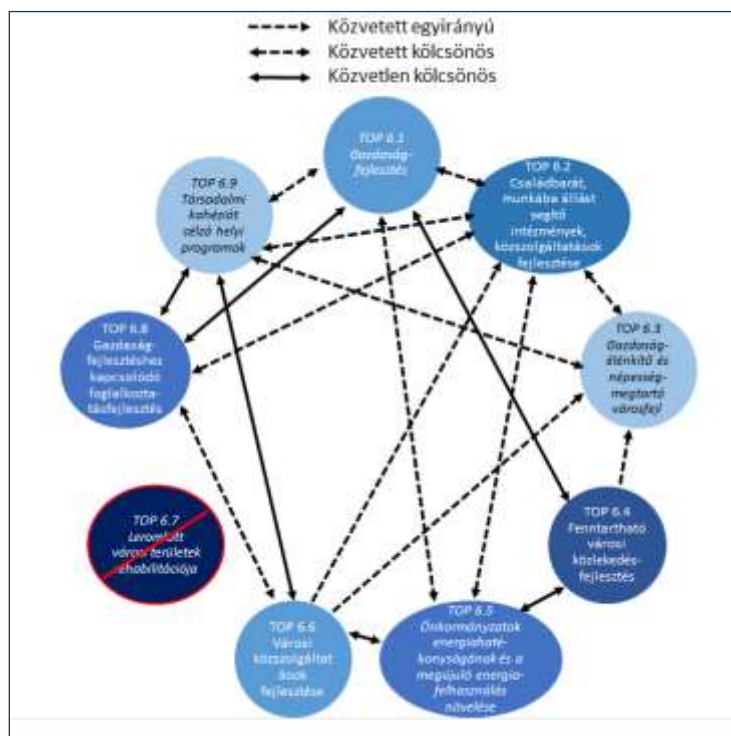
Közvetett egyirányú
Közvetett kölcsönös
Közvetlen kölcsönös

TOP 6.1
Gazdaság-fejlesztés

TOP 6.2
Családbarát, munkába állást segítő intézmények, közszolgáltatások fejlesztése

TOP 6.3
Gazdaság-élénkítő és népesség-megtartó városfejl

TOP 6.4
Fenntartható városi közlekedés-fejlesztés

TOP 6.5
Önkormányzatok energiahaté-konyságának és a megújuló energia-felhasználás növelése

TOP 6.6
Városi közszolgáltat ások fejlesztése

TOP 6.7
Leromlott városi területek rehabilitációja

TOP 6.8
Gazdaság-fejlesztéshez kapcsolódó foglalkozta-tásfejlesztés

TOP 6.9
Társadalmi kohéziót célzó helyi programok